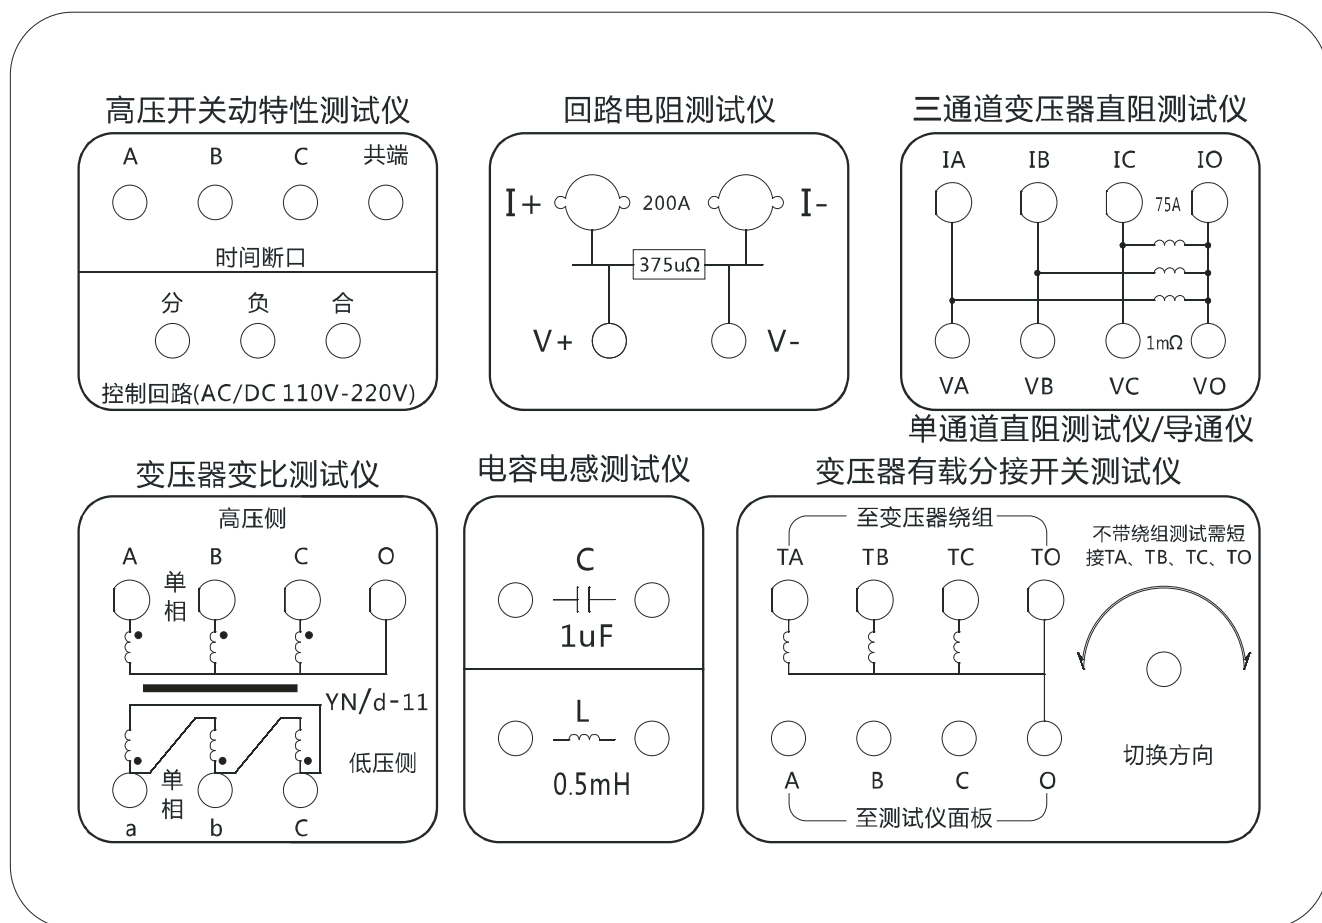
高压开关动特性测试仪

A B C 共端

时间断口

分 负 合

控制回路(AC/DC 110V-220V)

回路电阻测试仪

I+ 200A I-

375uΩ

V+ V-

三通道变压器直阻测试仪

IA IB IC IO

75A

1mΩ

VA VB VC VO

单通道直阻测试仪/导通仪

变压器变比测试仪

高压侧

A B C O

单
相

YN/d-11

低压侧

单
相

a b c

电容电感测试仪

C

1uF

L

0.5mH

变压器有载分接开关测试仪

至变压器绕组

TA TB TC TO

不带绕组测试需短接TA、TB、TC、TO

切换方向

A B C O

至测试仪面板